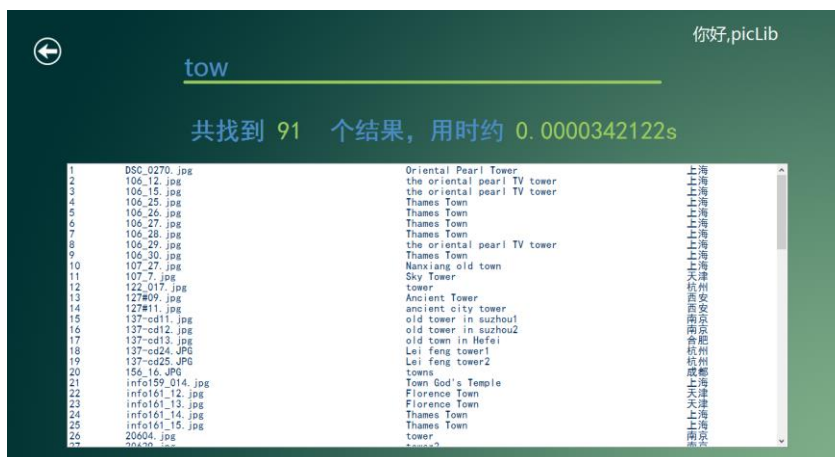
你好,picLib

tow

共找到 91 个结果，用时约 0.0000342122s

| | | | |
|---|---|---|---|
| 1 | DSC_0270.jpg | Oriental Pearl Tower | 上海 |
| 2 | 106_12.jpg | the oriental pearl TV tower | 上海 |
| 3 | 106_15.jpg | the oriental pearl TV tower | 上海 |
| 4 | 106_25.jpg | Thames Town | 上海 |
| 5 | 106_26.jpg | Thames Town | 上海 |
| 6 | 106_27.jpg | Thames Town | 上海 |
| 7 | 106_28.jpg | Thames Town | 上海 |
| 8 | 106_29.jpg | the oriental pearl TV tower | 上海 |
| 9 | 106_30.jpg | Thames Town | 上海 |
| 10 | 107_27.jpg | Nanxiang old town | 上海 |
| 11 | 107_7.jpg | Sky Tower | 天津 |
| 12 | 122_017.jpg | tower | 杭州 |
| 13 | 127#09.jpg | Ancient Tower | 西安 |
| 14 | 127#11.jpg | ancient city tower | 西安 |
| 15 | 137-cd11.jpg | old tower in suzhou1 | 南京 |
| 16 | 137-cd12.jpg | old tower in suzhou2 | 南京 |
| 17 | 137-cd13.jpg | old town in Hefei | 合肥 |
| 18 | 137-cd24.JPG | Lei feng tower1 | 杭州 |
| 19 | 137-cd25.JPG | Lei feng tower2 | 杭州 |
| 20 | 156_16.JPG | towns | 成都 |
| 21 | info159_014.jpg | Town God's Temple | 上海 |
| 22 | info161_12.jpg | Florence Town | 天津 |
| 23 | info161_13.jpg | Florence Town | 天津 |
| 24 | info161_14.jpg | Thames Town | 上海 |
| 25 | info161_15.jpg | Thames Town | 上海 |
| 26 | 20604.jpg | tower | 南京 |
| 27 | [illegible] | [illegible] | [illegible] |